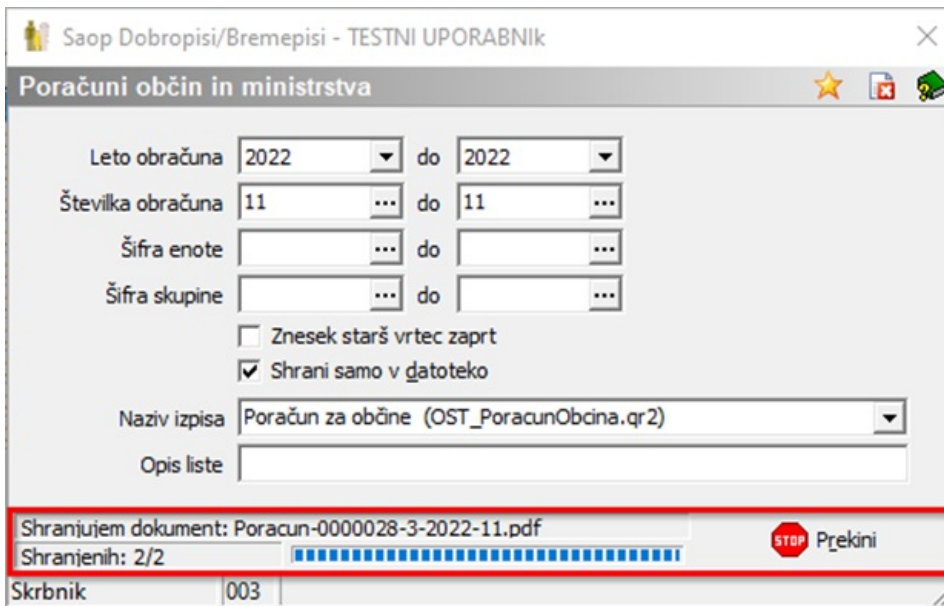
Saop Dobropisi/Bremepisi - TESTNI UPORABNIk

Poračuni občin in ministrstva

Leto obračuna 2022 do 2022

Številka obračuna 11 ... do 11 ...

Šifra enote ... do ...

Šifra skupine ... do ...

Znesek starš vrtec zaprt

Shrani samo v datoteko

Naziv izpisa Poračun za občine (OST_PoracunObcina.qr2)

Opis liste

Shranjujem dokument: Poracun-0000028-3-2022-11.pdf

Shranjenih: 2/2

STOP Prekini

Skrbnik 003